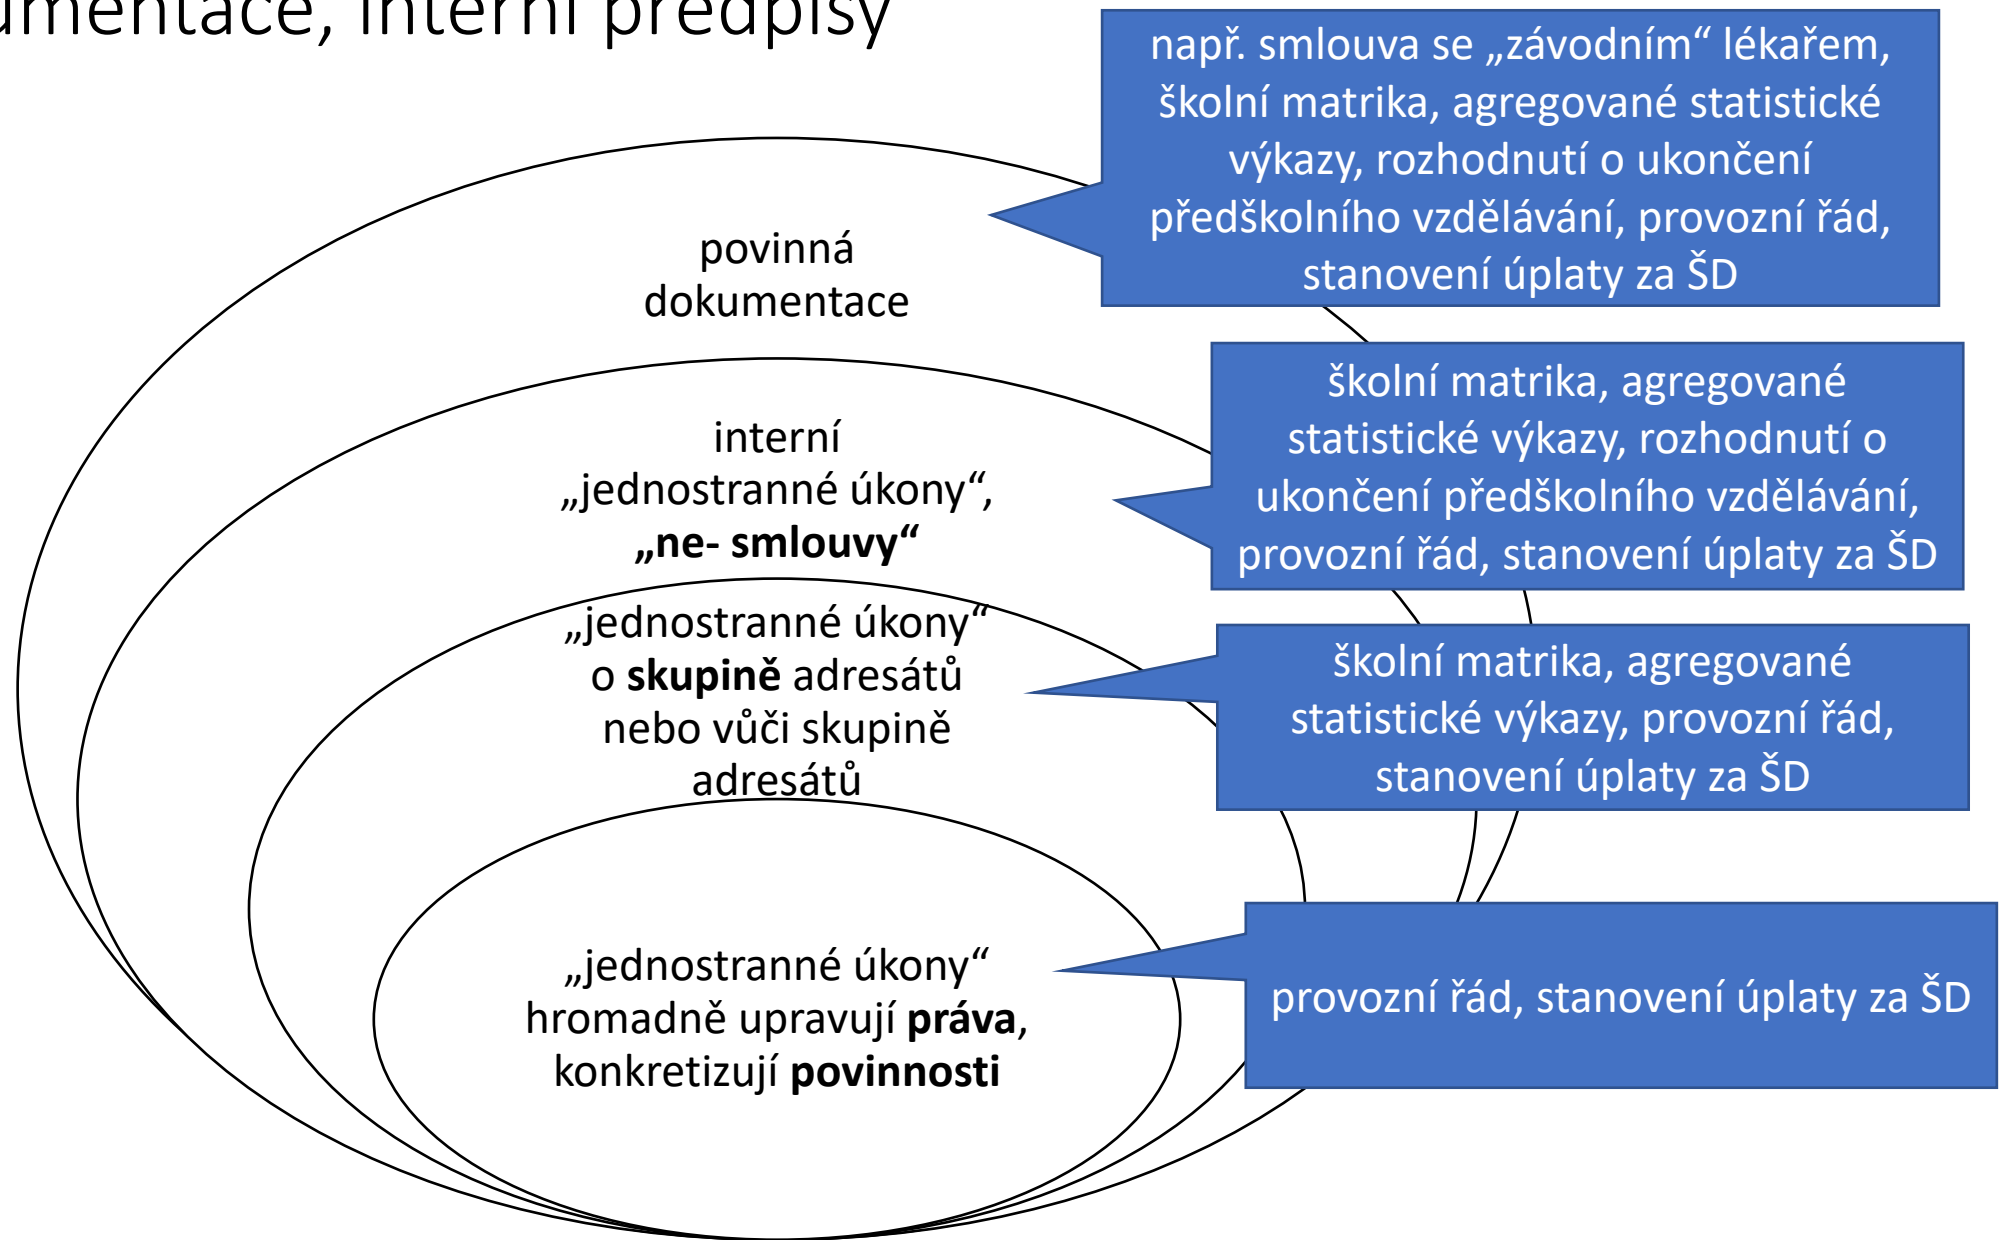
umentace, interní předpisy

povinná dokumentace

např. smlouva se „závodním“ lékařem, školní matrika, agregované statistické výkazy, rozhodnutí o ukončení předškolního vzdělávání, provozní řád, stanovení úplaty za ŠD

interní „jednostranné úkony“, **„ne- smlouvy“**

školní matrika, agregované statistické výkazy, rozhodnutí o ukončení předškolního vzdělávání, provozní řád, stanovení úplaty za ŠD

„jednostranné úkony“ o **skupině** adresátů nebo vůči skupině adresátů

školní matrika, agregované statistické výkazy, provozní řád, stanovení úplaty za ŠD

„jednostranné úkony“ hromadně upravují **práva**, konkretizují **povinnosti**

provozní řád, stanovení úplaty za ŠD